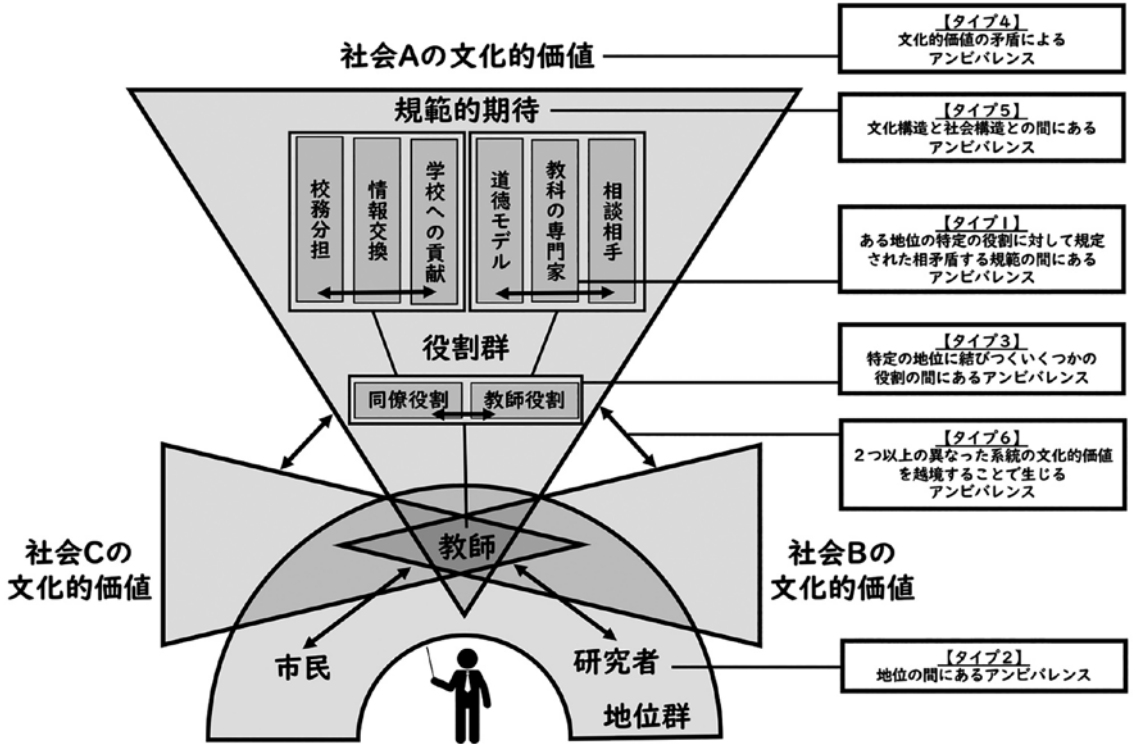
社会Aの文化的価値

【タイプ4】
文化的価値の矛盾による
アンビバレンス

規範的期待

【タイプ5】
文化構造と社会構造との間にある
アンビバレンス

校務分担
情報交換
学校への貢献
道徳モデル
教科の専門家
相談相手

【タイプ1】
ある地位の特定の役割に対して規定された相矛盾する規範の間にある
アンビバレンス

役割群

【タイプ3】
特定の地位に結びつくいくつかの
役割の間にあるアンビバレンス

同僚役割
教師役割

【タイプ6】
2つ以上の異なった系統の文化的価値
を越境することで生じる
アンビバレンス

社会Cの
文化的価値

教師

社会Bの
文化的価値

市民

研究者

【タイプ2】
地位の間にあるアンビバレンス

地位群